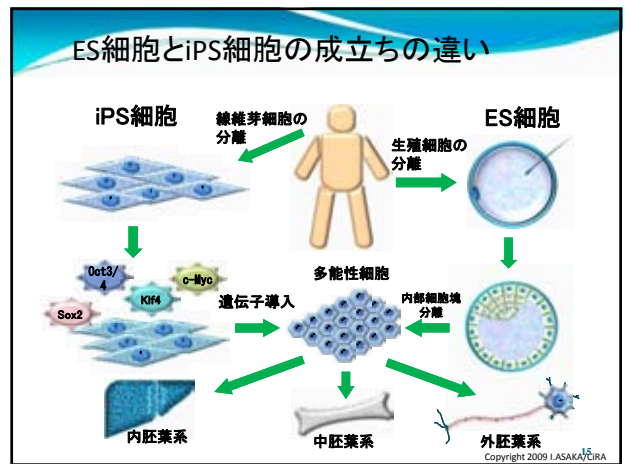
ES細胞とiPS細胞の成立ちの違い

iPS細胞

線維芽細胞の分離

ES細胞

生殖細胞の分離

Oct3/4

c-Myc

Klf4

Sox2

多能性細胞

遺伝子導入

内部細胞塊分離

内胚葉系

中胚葉系

外胚葉系

Copyright 2009 I.ASAKA/CiRA

15